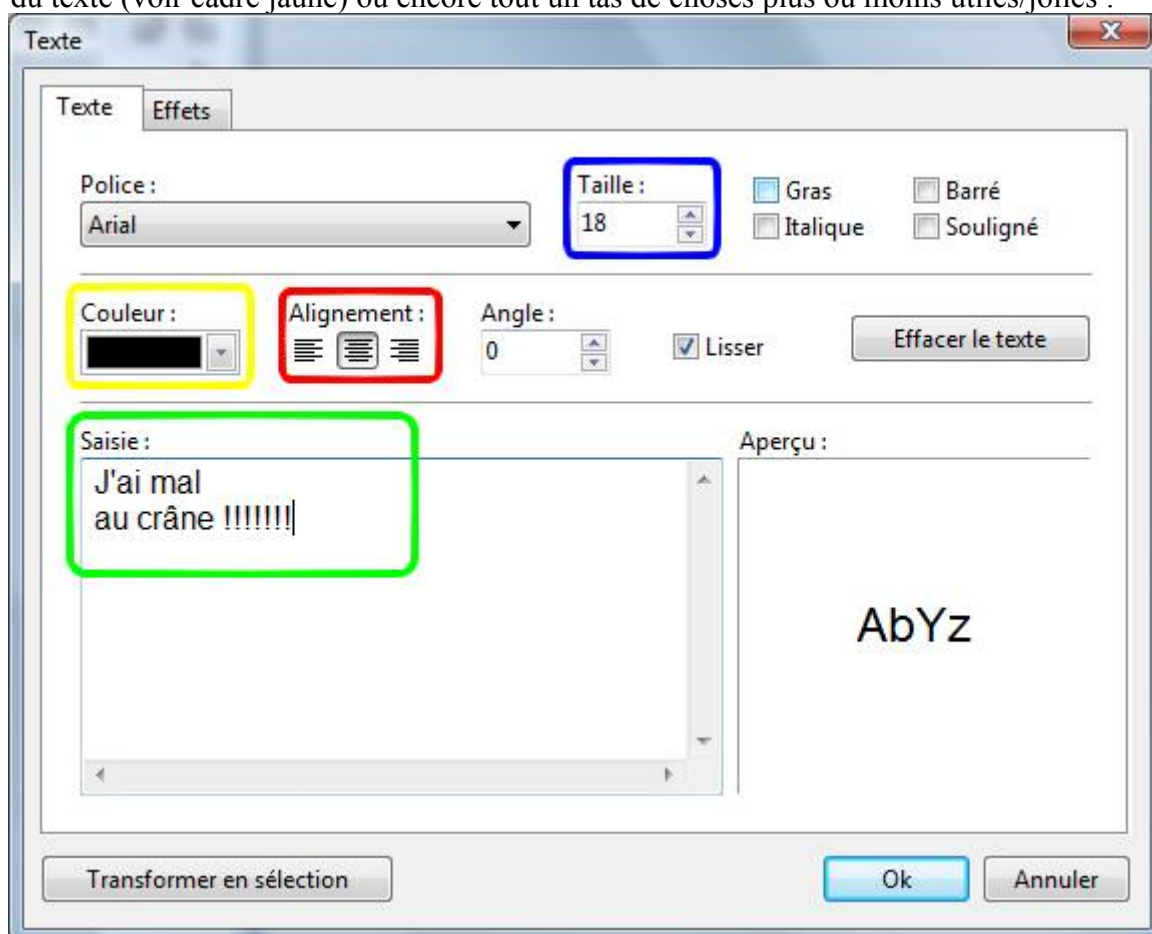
du texte (voir cadre jaune) ou encore tout un tas de choses plus ou moins utiles/jolies :

Texte

Texte | Effets

Police :
Arial

Taille :
18

Gras
Italique
Barré
Souligné

Couleur :

Alignement :

Angle :
0

Lisser

Effacer le texte

Saisie :
J'ai mal
au crâne !!!!!!!

Aperçu :
AbYz

Transformer en sélection

Ok

Annuler